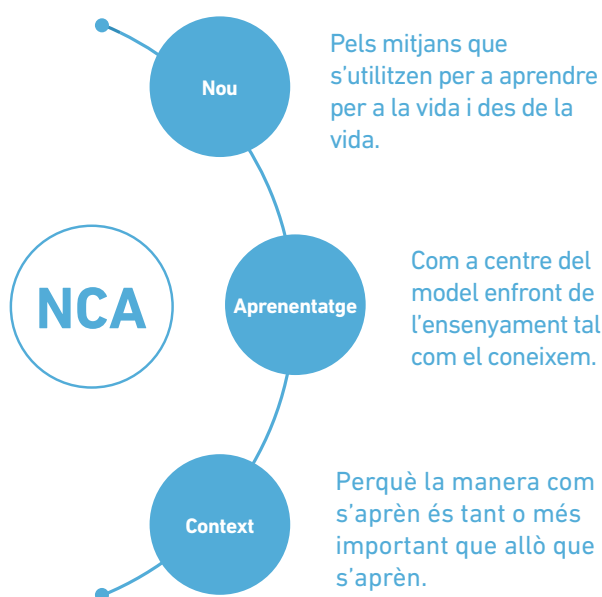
Nou

Pels mitjans que s'utilitzen per a aprendre per a la vida i des de la vida.

NCA

Aprenentatge

Com a centre del model enfront de l'ensenyament tal com el coneixem.

Context

Perquè la manera com s'aprèn és tant o més important que allò que s'aprèn.